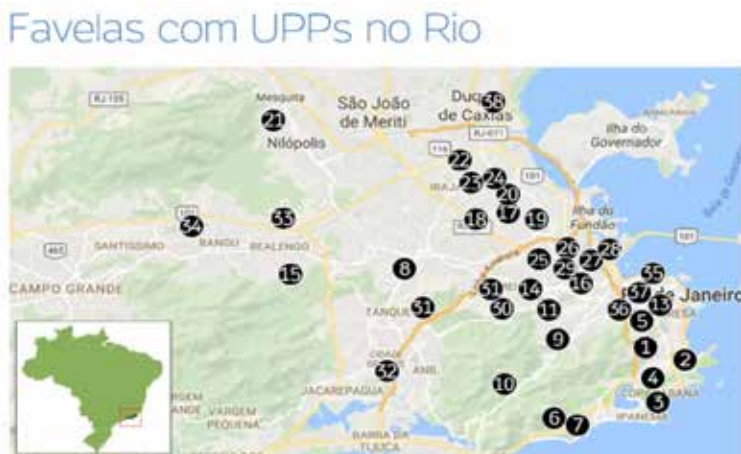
Favelas com UPPs no Rio

RJ 105
Mesquita
21
Nilópolis
São João de Meriti
Duque de Caxias
38
RJ-071
116
Ilha do Governador
22
23
24
20
101
17
19
18
Ilha do Fundão
34
33
SANTISSIMO
BANGU
REALENGO
465
101
26
28
25
27
29
16
55
37
13
15
8
CAMPO GRANDE
31
51
14
30
11
36
5
Rio de Janeiro
TANQUE
9
1
2
32
CIDADE
JACAREPAGUÁ
ANIL
10
4
3
VARGEM GRANDE
VARGEM PEQUENA
6
7
IPANEMA
BARRA DA TIJUCA